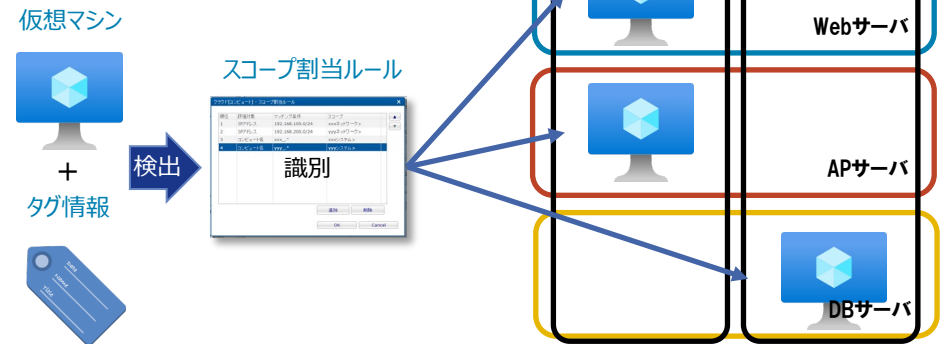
仮想マシン

+

タグ情報

検出

スコープ割当ルール

クラウド[コンピュータ] - スコープ割当ルール

| 順位 | 評価対象 | マッチング条件 | スコープ |
|---|---|---|---|
| 1 | IPアドレス | 192.168.100.0/24 | xxxネットワーク |
| 2 | IPアドレス | 192.168.200.0/24 | yyyネットワーク |
| 3 | コンピュータ名 | xxx_* | xxxシステム |
| 4 | コンピュータ名 | yyy_* | yyyシステム |

追加 削除

OK Cancel

識別

Webサーバ

APサーバ

DBサーバ